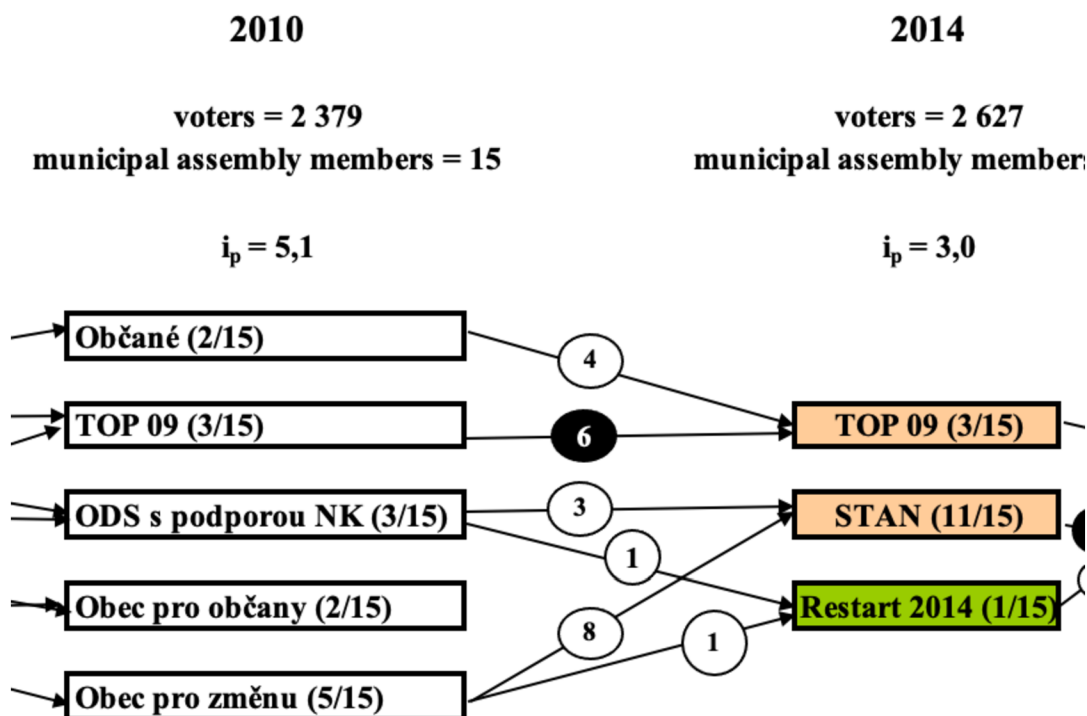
2010

voters = 2 379
municipal assembly members = 15

$i_p$ = 5,1

Občané (2/15)

TOP 09 (3/15)

ODS s podporou NK (3/15)

Obec pro občany (2/15)

Obec pro změnu (5/15)

4

6

3

1

8

1

2014

voters = 2 627
municipal assembly member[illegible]

$i_p$ = 3,0

TOP 09 (3/15)

STAN (11/15)

Restart 2014 (1/15)